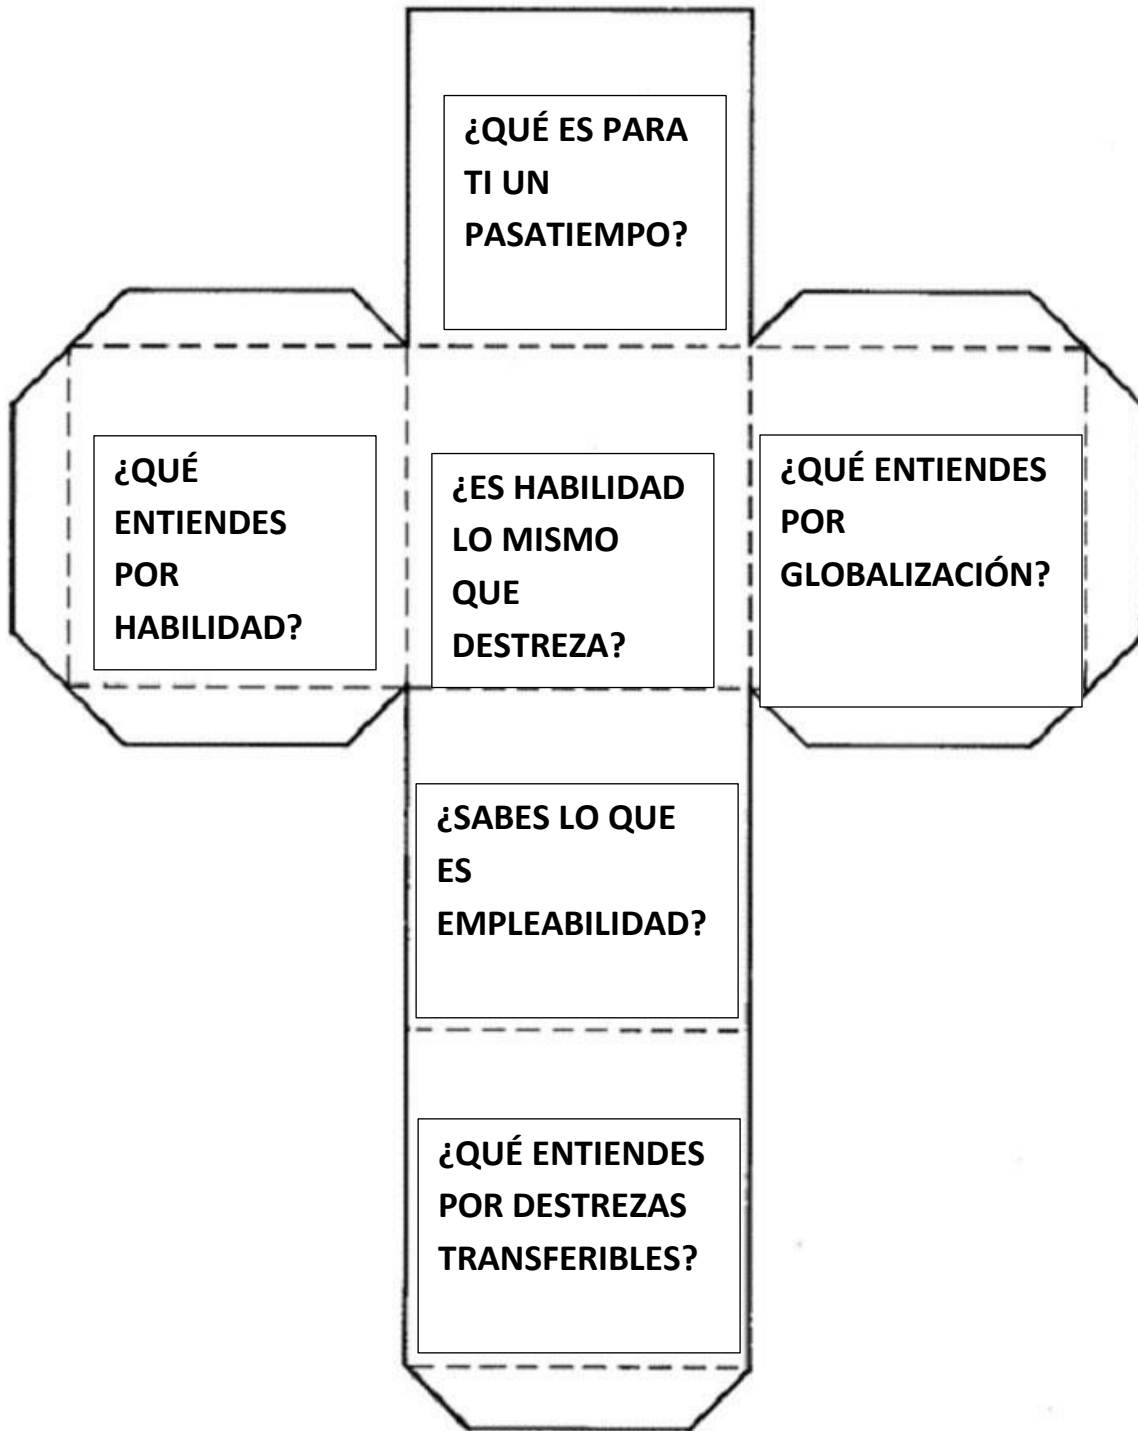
¿QUÉ ES PARA TI UN PASATIEMPO?

¿QUÉ ENTIENDES POR HABILIDAD?

¿ES HABILIDAD LO MISMO QUE DESTREZA?

¿QUÉ ENTIENDES POR GLOBALIZACIÓN?

¿SABES LO QUE ES EMPLEABILIDAD?

¿QUÉ ENTIENDES POR DESTREZAS TRANSFERIBLES?